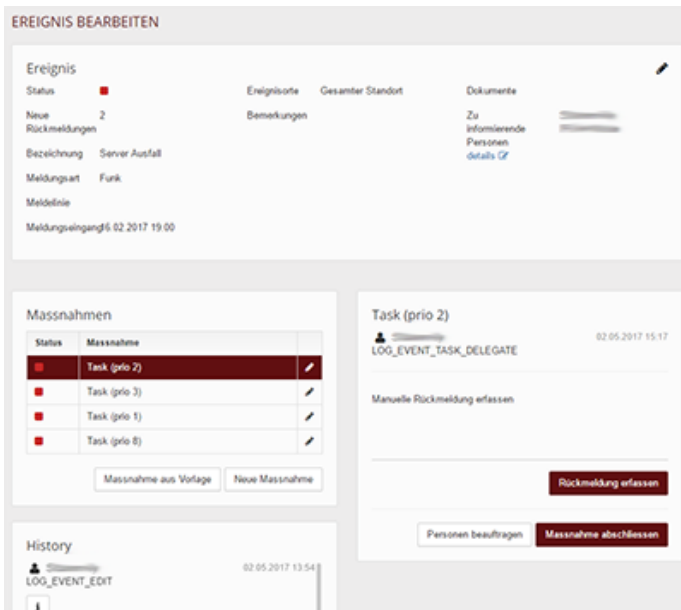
EREIGNIS BEARBEITEN

Ereignis

Status

Neue Rückmeldungen 2

Bezeichnung Server Ausfall

Meldungsart Funk

Meldelinie

Meldungseingang 16.02.2017 19:00

Ereignisorte Gesamter Standort

Bemerkungen

Dokumente

Zu informierende Personen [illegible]

details

Massnahmen

| Status | Massnahme | |
|---|---|---|
| | Task (prio 2) | |
| | Task (prio 3) | |
| | Task (prio 1) | |
| | Task (prio 8) | |

Massnahme aus Vorlage

Neue Massnahme

Task (prio 2)

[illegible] 02.05.2017 15:17

LOG_EVENT_TASK_DELEGATE

Manuelle Rückmeldung erfassen

Rückmeldung erfassen

Personen beauftragen

Massnahme abschliessen

History

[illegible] 02.05.2017 13:54

LOG_EVENT_EDIT